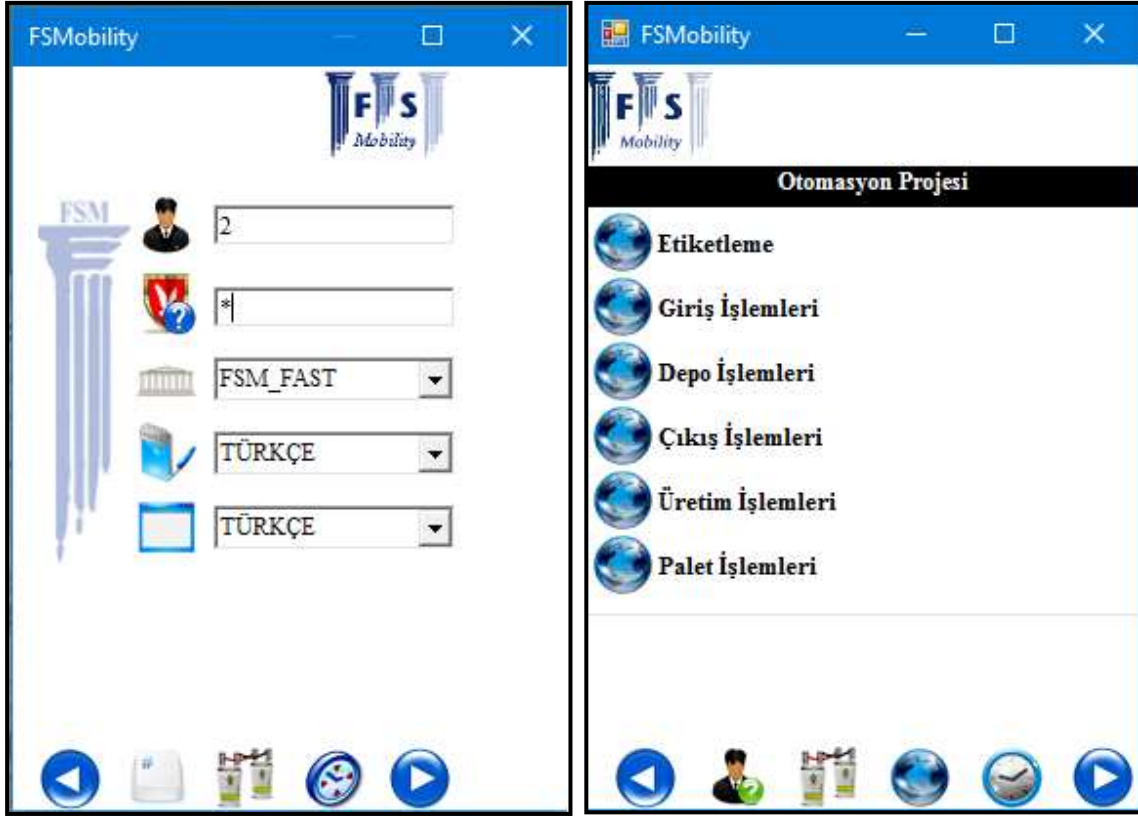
FSMobility

F S
Mobility

FSM

2

*

FSM_FAST

TÜRKÇE

TÜRKÇE

#

FSMobility

F S
Mobility

Otomasyon Projesi

Etiketleme

Giriş İşlemleri

Depo İşlemleri

Çıkış İşlemleri

Üretim İşlemleri

Palet İşlemleri